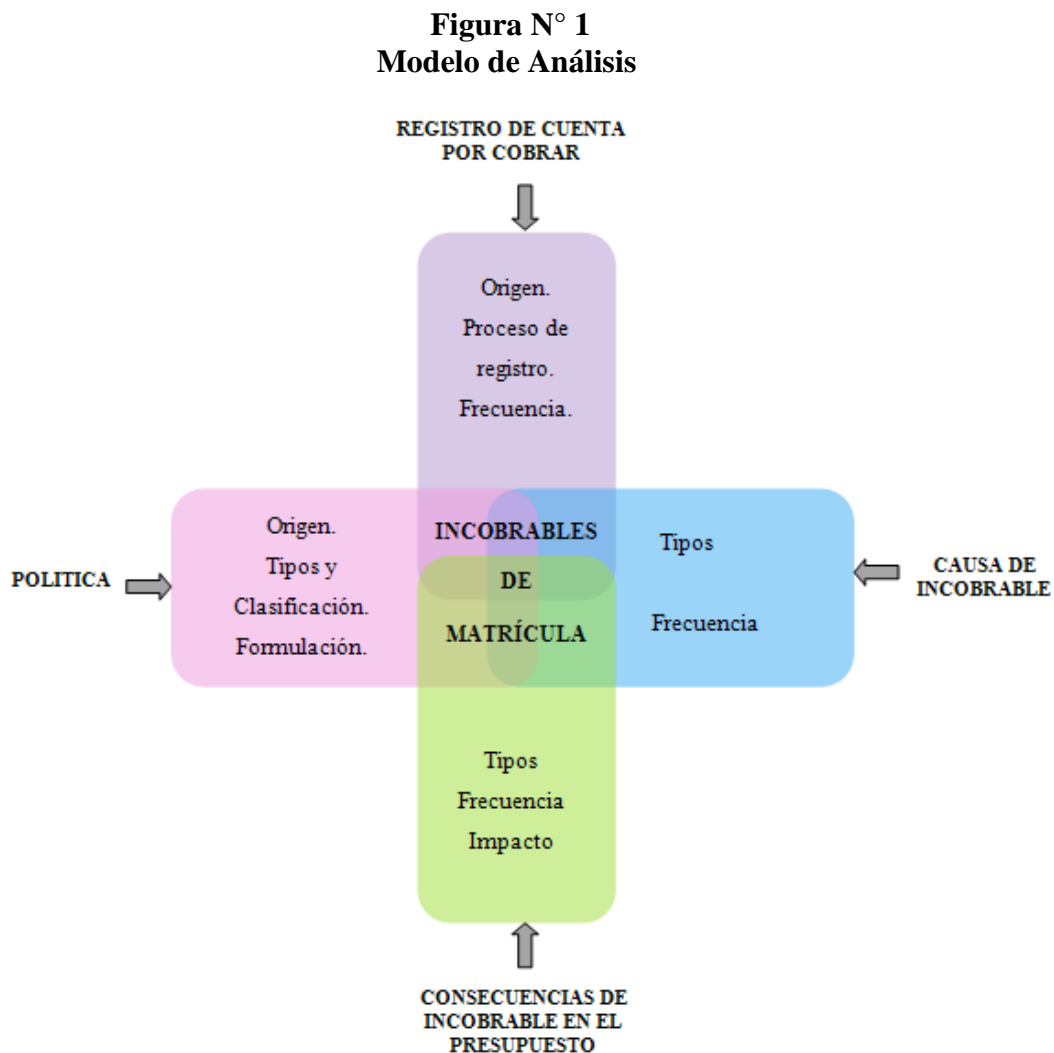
Figura N° 1
Modelo de Análisis

REGISTRO DE CUENTA POR COBRAR

Origen.
Proceso de registro.
Frecuencia.

POLITICA

Origen.
Tipos y Clasificación.
Formulación.

INCOBRABLES DE MATRÍCULA

Tipos

Frecuencia

CAUSA DE INCOBRABLE

Tipos
Frecuencia
Impacto

CONSECUENCIAS DE INCOBRABLE EN EL PRESUPUESTO